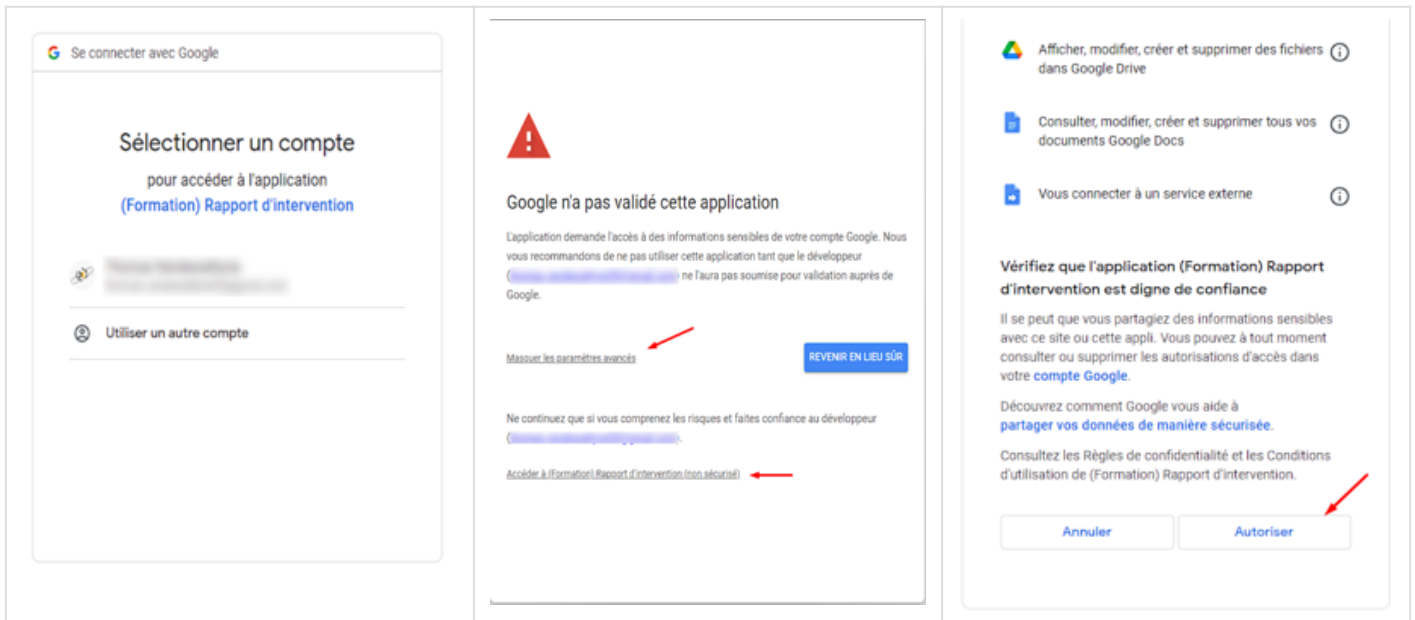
Se connecter avec Google

Sélectionner un compte

pour accéder à l'application

(Formation) Rapport d'intervention

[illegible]

Utiliser un autre compte

Google n'a pas validé cette application

L'application demande l'accès à des informations sensibles de votre compte Google. Nous vous recommandons de ne pas utiliser cette application tant que le développeur ([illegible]) ne l'aura pas soumise pour validation auprès de Google.

Masquer les paramètres avancés

REVENIR EN LIEU SÛR

Ne continuez que si vous comprenez les risques et faites confiance au développeur ([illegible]).

Accéder à (Formation) Rapport d'intervention (non sécurisé)

Afficher, modifier, créer et supprimer des fichiers dans Google Drive

Consulter, modifier, créer et supprimer tous vos documents Google Docs

Vous connecter à un service externe

Vérifiez que l'application (Formation) Rapport d'intervention est digne de confiance

Il se peut que vous partagiez des informations sensibles avec ce site ou cette appli. Vous pouvez à tout moment consulter ou supprimer les autorisations d'accès dans votre compte Google.

Découvrez comment Google vous aide à partager vos données de manière sécurisée.

Consultez les Règles de confidentialité et les Conditions d'utilisation de (Formation) Rapport d'intervention.

Annuler

Autoriser